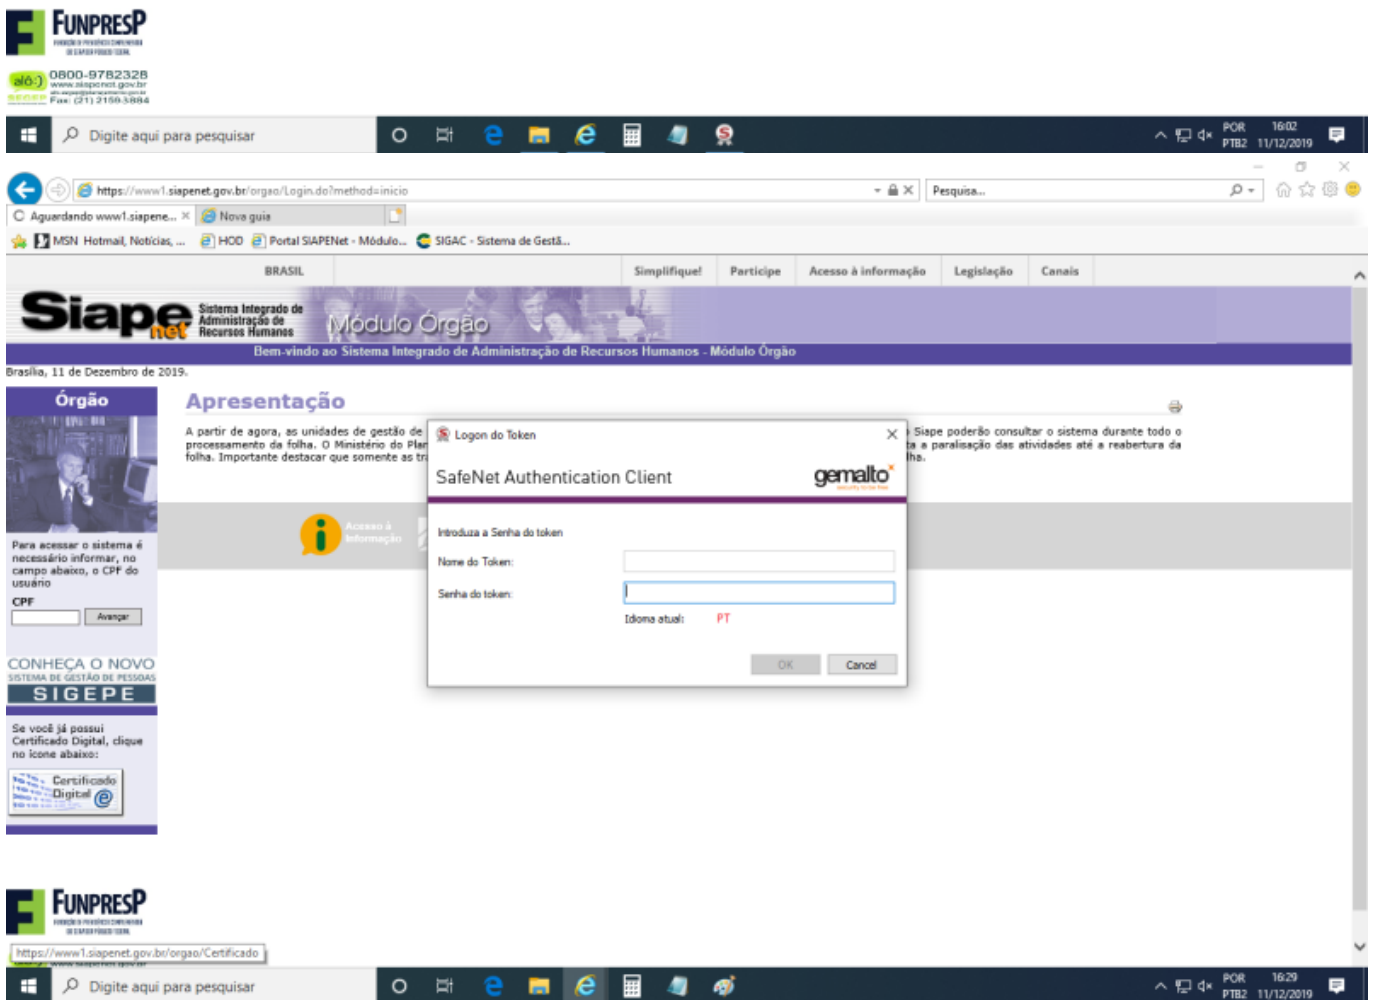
FUNPRESP
FUNDAÇÃO DE PREVIDÊNCIA COMPLEMENTAR DO SERVIDOR PÚBLICO FEDERAL

alô:) 0800-9782328
www.siapenet.gov.br
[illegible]
Fax: (21) 2159-3884

Digite aqui para pesquisar

POR PTB2 16:02 11/12/2019

https://www1.siapenet.gov.br/orgao/Login.do?method=inicio
Pesquisa...
Aguardando www1.siapene... ×
Nova guia
MSN Hotmail, Notícias, ...
HOD
Portal SIAPENet - Módulo...
SIGAC - Sistema de Gestã...

BRASIL
Simplifique!
Participe
Acesso à informação
Legislação
Canais

Siape net
Sistema Integrado de Administração de Recursos Humanos
Módulo Órgão
Bem-vindo ao Sistema Integrado de Administração de Recursos Humanos - Módulo Órgão

Brasília, 11 de Dezembro de 2019.

Órgão

Apresentação

A partir de agora, as unidades de gestão de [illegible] Siape poderão consultar o sistema durante todo o processamento da folha. O Ministério do Plan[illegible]a a paralisação das atividades até a reabertura da folha. Importante destacar que somente as tr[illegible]lha.

Acesso à Informação

Para acessar o sistema é necessário informar, no campo abaixo, o CPF do usuário
CPF
Avançar

CONHEÇA O NOVO
SISTEMA DE GESTÃO DE PESSOAS
SIGEPE

Se você já possui Certificado Digital, clique no ícone abaixo:
Certificado Digital

Logon do Token
SafeNet Authentication Client
gemalto
security to be free
Introduza a Senha do token
Nome do Token:
Senha do token:
Idioma atual: PT
OK
Cancel

FUNPRESP
FUNDAÇÃO DE PREVIDÊNCIA COMPLEMENTAR DO SERVIDOR PÚBLICO FEDERAL

https://www1.siapenet.gov.br/orgao/Certificado

Digite aqui para pesquisar

POR PTB2 16:29 11/12/2019